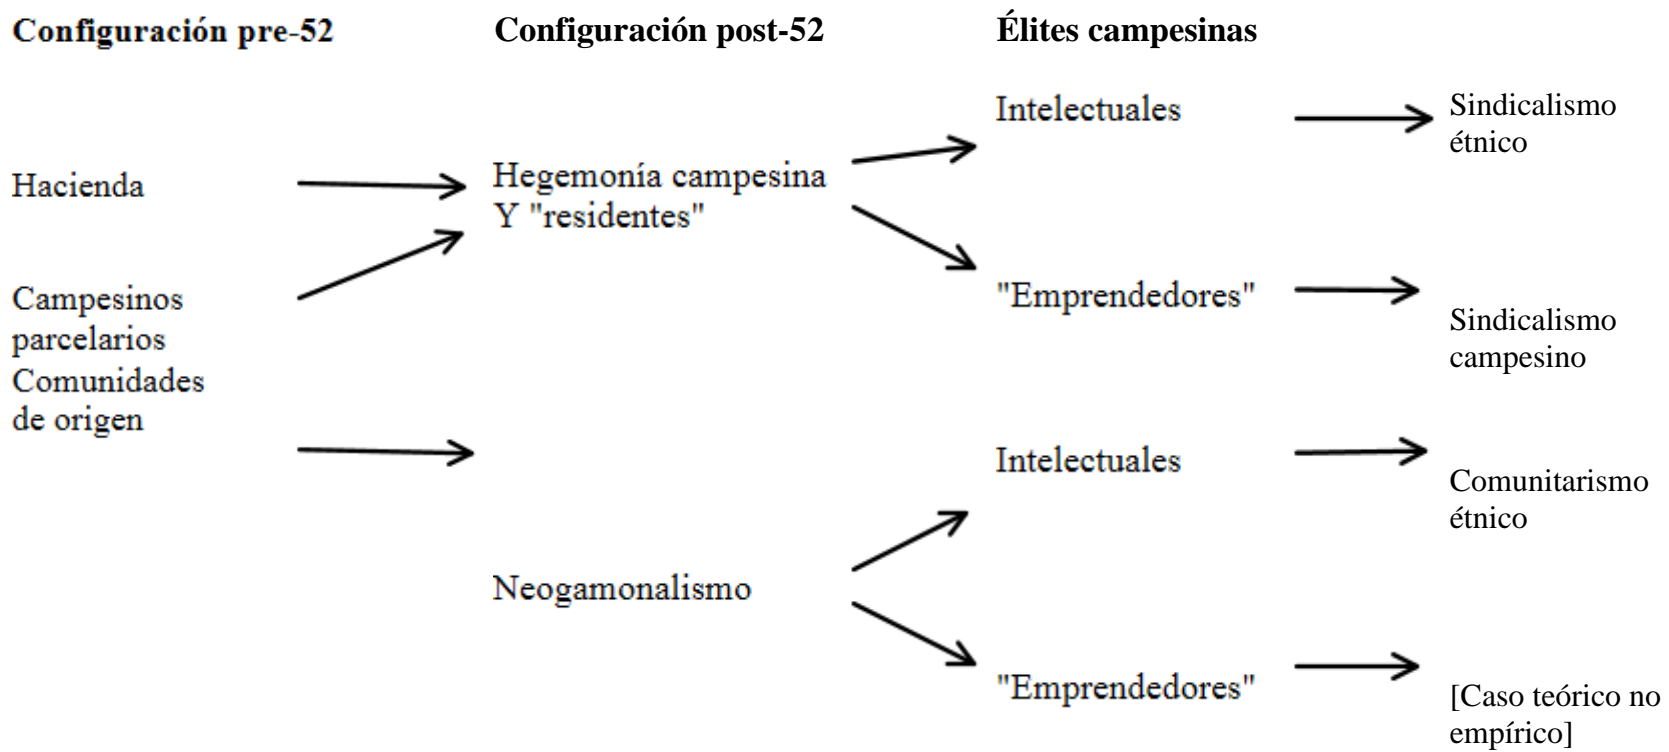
Configuración pre-52

Configuración post-52

Élites campesinas

Hacienda

Campesinos parcelarios
Comunidades de origen

Hegemonía campesina
Y "residentes"

Neogamonalismo

Intelectuales

"Emprendedores"

Intelectuales

"Emprendedores"

Sindicalismo étnico

Sindicalismo campesino

Comunitarismo étnico

[Caso teórico no empírico]